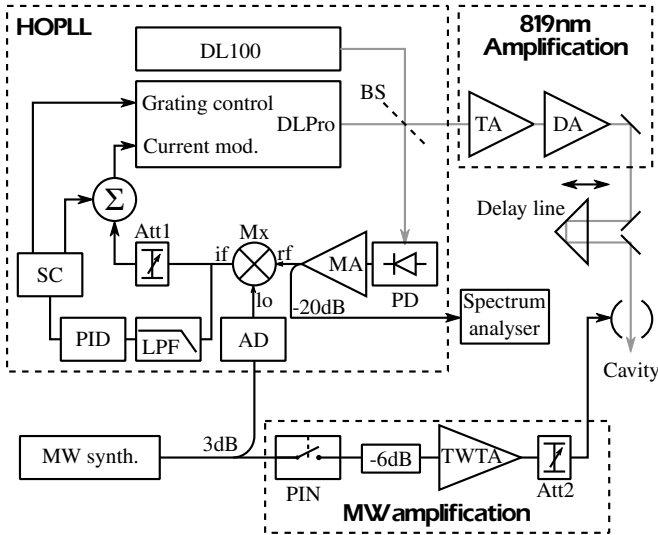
HOPLL

DL100

Grating control

Current mod.

DLPro

BS

819nm Amplification

TA

DA

Delay line

$\Sigma$

Att1

Mx

if

rf

lo

MA

PD

SC

PID

LPF

AD

-20dB

Spectrum analyser

Cavity

MW synth.

3dB

PIN

-6dB

TWTA

Att2

MW amplification